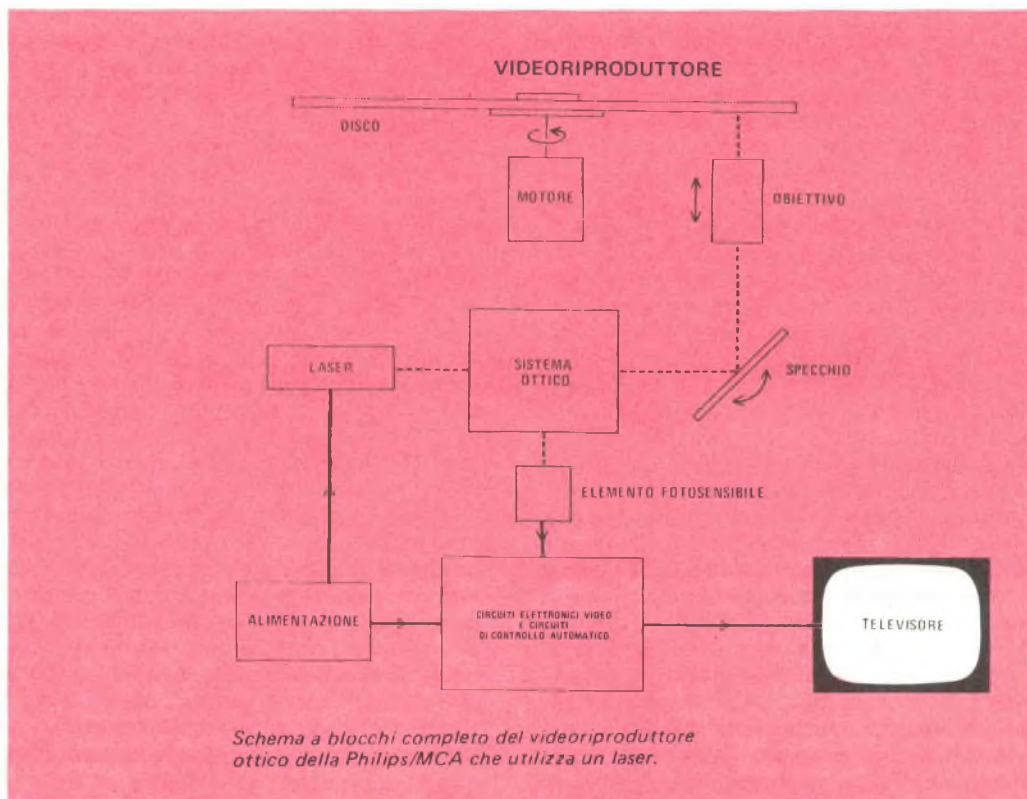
VIDEORIPRODUTTORE

DISCO

MOTORE

OBIETTIVO

LASER

SISTEMA OTTICO

SPECCHIO

ELEMENTO FOTOSENSIBILE

ALIMENTAZIONE

CIRCUITI ELETTRONICI VIDEO E CIRCUITI DI CONTROLLO AUTOMATICO

TELEVISORE

Schema a blocchi completo del videoriproduttore ottico della Philips/MCA che utilizza un laser.